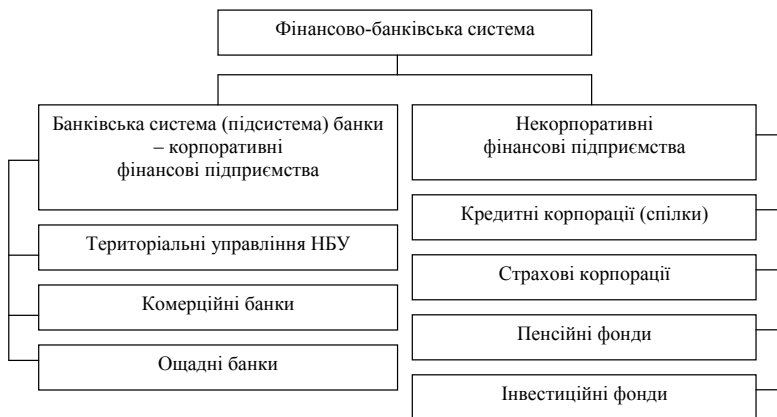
Фінансово-банківська система

Банківська система (підсистема) банки – корпоративні фінансові підприємства

Територіальні управління НБУ

Комерційні банки

Ощадні банки

Некорпоративні фінансові підприємства

Кредитні корпорації (спілки)

Страхові корпорації

Пенсійні фонди

Інвестиційні фонди